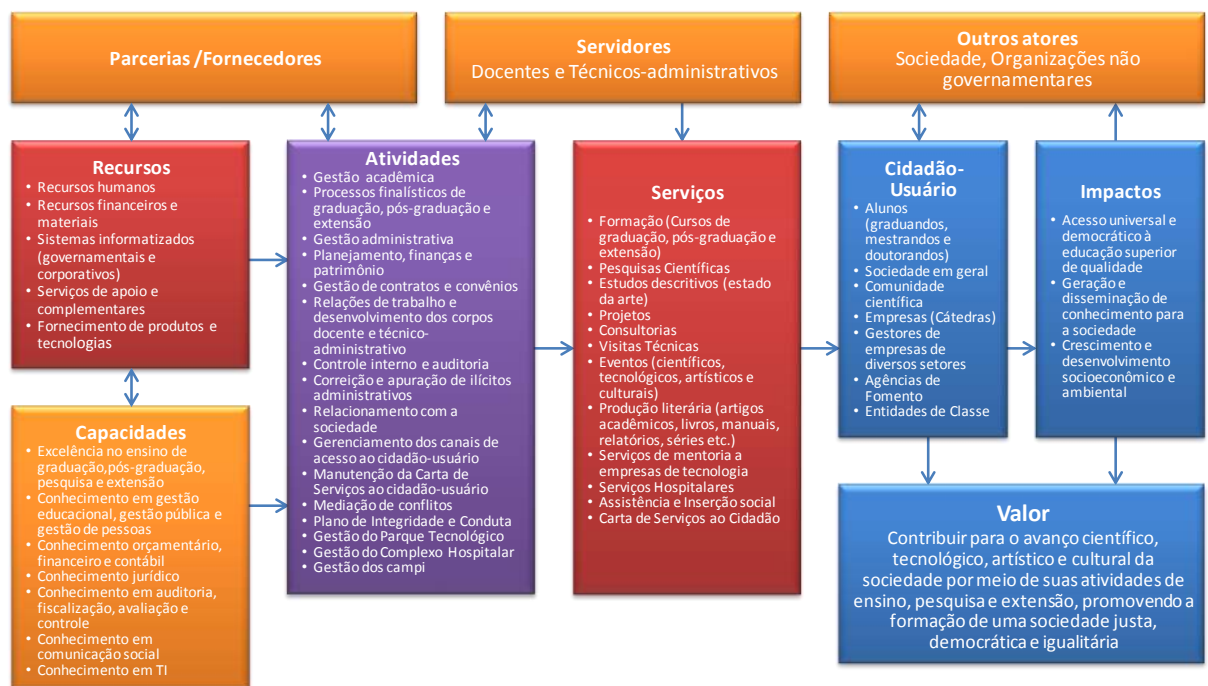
Parcerias /Fornecedores

Servidores
Docentes e Técnicos-administrativos

Outros atores
Sociedade, Organizações não governamentares

Recursos
- Recursos humanos
- Recursos financeiros e materiais
- Sistemas informatizados (governamentais e corporativos)
- Serviços de apoio e complementares
- Fornecimento de produtos e tecnologias

Capacidades
- Excelência no ensino de graduação,pós-graduação, pesquisa e extensão
- Conhecimento em gestão educacional, gestão pública e gestão de pessoas
- Conhecimento orçamentário, financeiro e contábil
- Conhecimento jurídico
- Conhecimento em auditoria, fiscalização, avaliação e controle
- Conhecimento em comunicação social
- Conhecimento em TI

Atividades
- Gestão acadêmica
- Processos finalísticos de graduação, pós-graduação e extensão
- Gestão administrativa
- Planejamento, finanças e patrimônio
- Gestão de contratos e convênios
- Relações de trabalho e desenvolvimento dos corpos docente e técnico-administrativo
- Controle interno e auditoria
- Correição e apuração de ilícitos administrativos
- Relacionamento com a sociedade
- Gerenciamento dos canais de acesso ao cidadão-usuário
- Manutenção da Carta de Serviços ao cidadão-usuário
- Mediação de conflitos
- Plano de Integridade e Conduta
- Gestão do Parque Tecnológico
- Gestão do Complexo Hospitalar
- Gestão dos campi

Serviços
- Formação (Cursos de graduação, pós-graduação e extensão)
- Pesquisas Científicas
- Estudos descritivos (estado da arte)
- Projetos
- Consultorias
- Visitas Técnicas
- Eventos (científicos, tecnológicos, artísticos e culturais)
- Produção literária (artigos acadêmicos, livros, manuais, relatórios, séries etc.)
- Serviços de mentoria a empresas de tecnologia
- Serviços Hospitalares
- Assistência e Inserção social
- Carta de Serviços ao Cidadão

Cidadão-Usuário
- Alunos (graduandos, mestrandos e doutorandos)
- Sociedade em geral
- Comunidade científica
- Empresas (Cátedras)
- Gestores de empresas de diversos setores
- Agências de Fomento
- Entidades de Classe

Impactos
- Acesso universal e democrático à educação superior de qualidade
- Geração e disseminação de conhecimento para a sociedade
- Crescimento e desenvolvimento socioeconômico e ambiental

Valor
Contribuir para o avanço científico, tecnológico, artístico e cultural da sociedade por meio de suas atividades de ensino, pesquisa e extensão, promovendo a formação de uma sociedade justa, democrática e igualitária